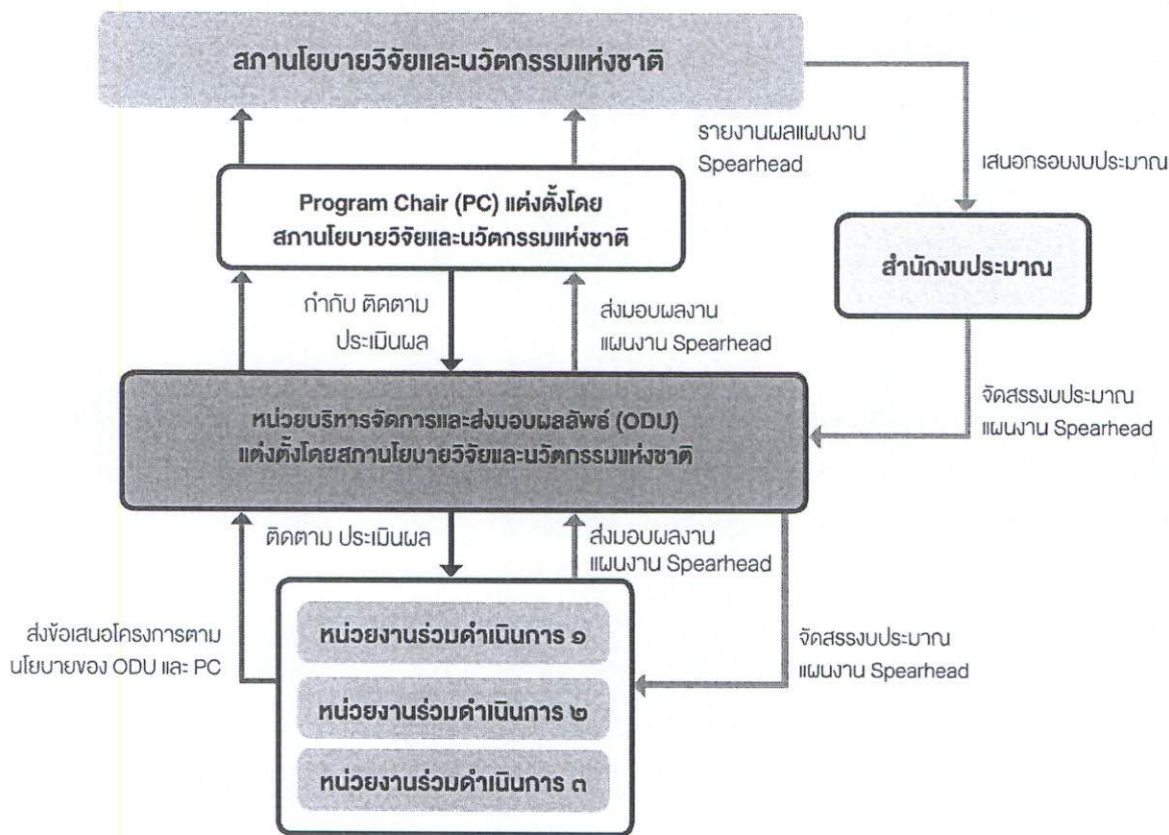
สภานโยบายวิจัยและนวัตกรรมแห่งชาติ

รายงานผลแผนงาน Spearhead

เสนอกรอบงบประมาณ

Program Chair (PC) แต่งตั้งโดย สภานโยบายวิจัยและนวัตกรรมแห่งชาติ

สำนักงบประมาณ

กำกับ ติดตาม ประเมินผล

ส่งมอบผลงาน แผนงาน Spearhead

จัดสรรงบประมาณ แผนงาน Spearhead

หน่วยบริหารจัดการและส่งมอบผลลัพธ์ (ODU) แต่งตั้งโดยสภานโยบายวิจัยและนวัตกรรมแห่งชาติ

ติดตาม ประเมินผล

ส่งมอบผลงาน แผนงาน Spearhead

ส่งข้อเสนอโครงการตาม นโยบายของ ODU และ PC

จัดสรรงบประมาณ แผนงาน Spearhead

หน่วยงานร่วมดำเนินการ ๑

หน่วยงานร่วมดำเนินการ ๒

หน่วยงานร่วมดำเนินการ ๓